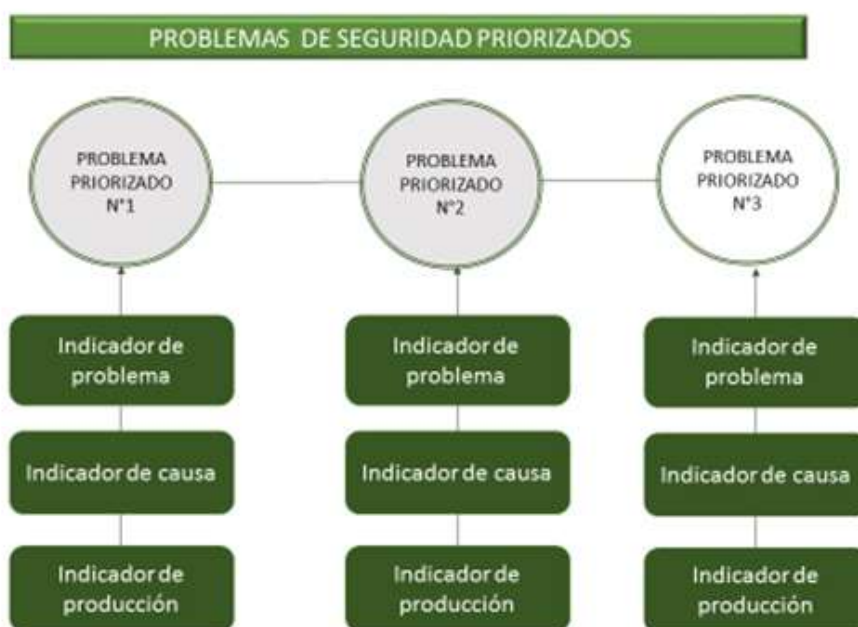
PROBLEMAS DE SEGURIDAD PRIORIZADOS

PROBLEMA PRIORIZADO N°1

PROBLEMA PRIORIZADO N°2

PROBLEMA PRIORIZADO N°3

Indicador de problema

Indicador de causa

Indicador de producción

Indicador de problema

Indicador de causa

Indicador de producción

Indicador de problema

Indicador de causa

Indicador de producción